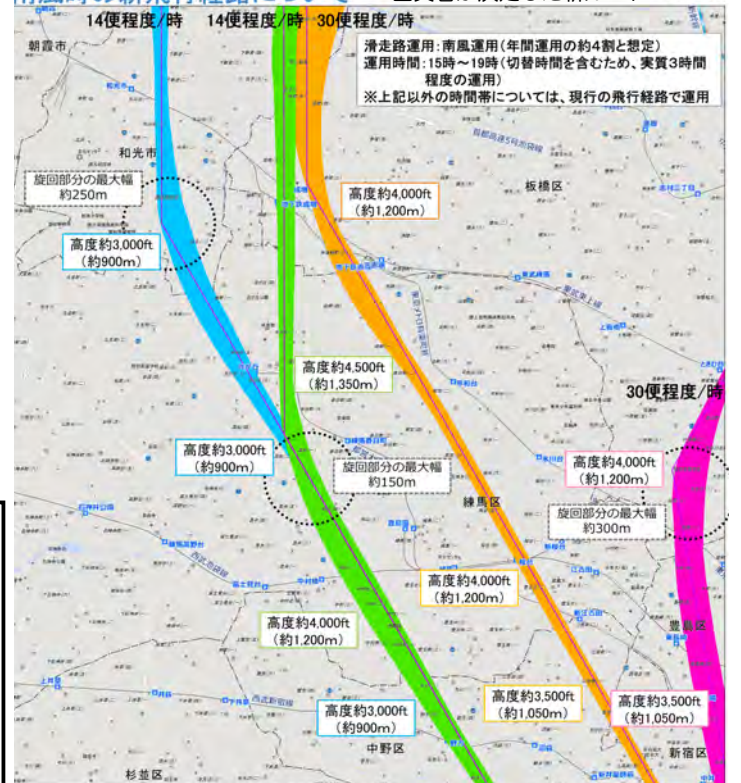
14便程度/時　14便程度/時　30便程度/時

滑走路運用：南風運用（年間運用の約4割と想定）
運用時間：15時～19時（切替時間を含むため、実質3時間程度の運用）
※上記以外の時間帯については、現行の飛行経路で運用

朝霞市

和光市

板橋区

旋回部分の最大幅
約250m

高度約4,000ft
（約1,200m）

高度約3,000ft
（約900m）

高度約4,500ft
（約1,350m）

30便程度/時

高度約3,000ft
（約900m）

旋回部分の最大幅
約150m

高度約4,000ft
（約1,200m）

練馬区

旋回部分の最大幅
約300m

高度約4,000ft
（約1,200m）

高度約4,000ft
（約1,200m）

豊島区

高度約3,500ft
（約1,050m）

高度約3,500ft
（約1,050m）

高度約3,000ft
（約900m）

中野区

新宿区

杉並区